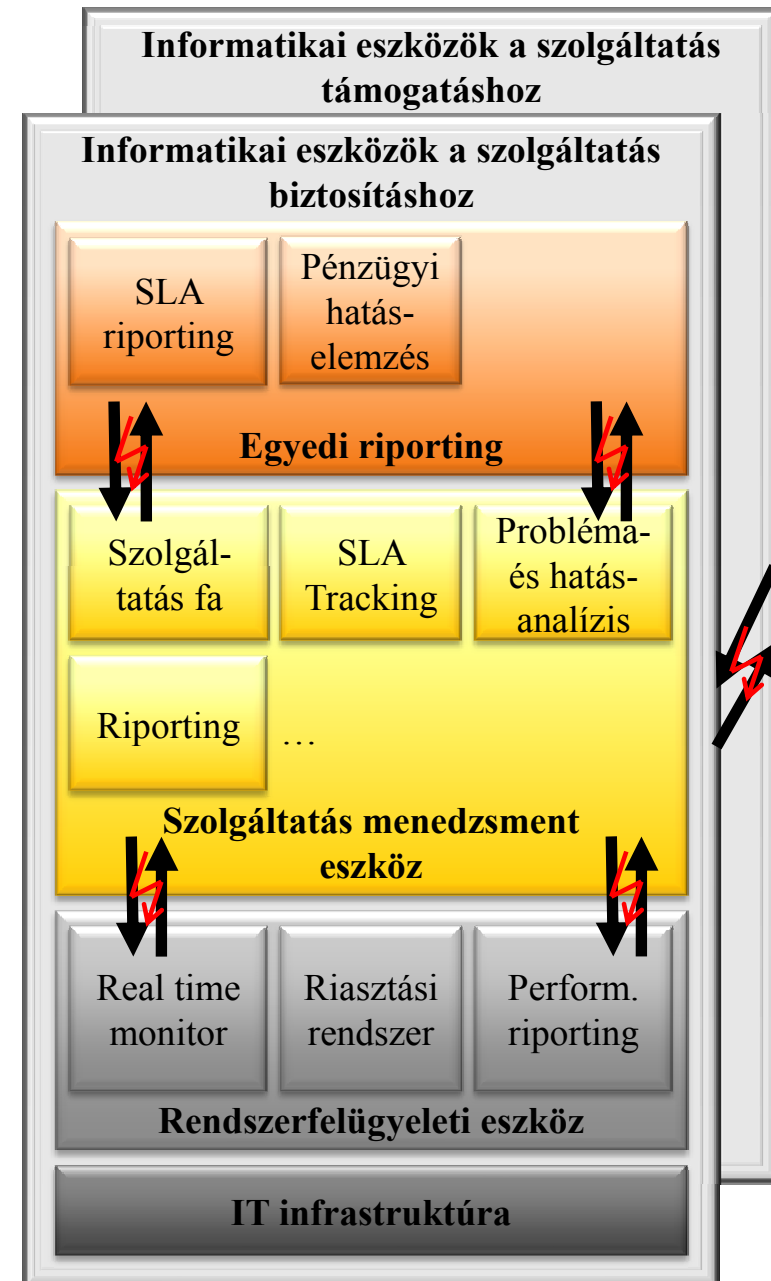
Informatikai eszközök a szolgáltatás támogatáshoz

Informatikai eszközök a szolgáltatás biztosításhoz

SLA riporting

Pénzügyi hatás-elemzés

Egyedi riporting

Szolgál-tatás fa

SLA Tracking

Probléma- és hatás-analízis

Riporting

…

Szolgáltatás menedzsment eszköz

Real time monitor

Riasztási rendszer

Perform. riporting

Rendszerfelügyeleti eszköz

IT infrastruktúra